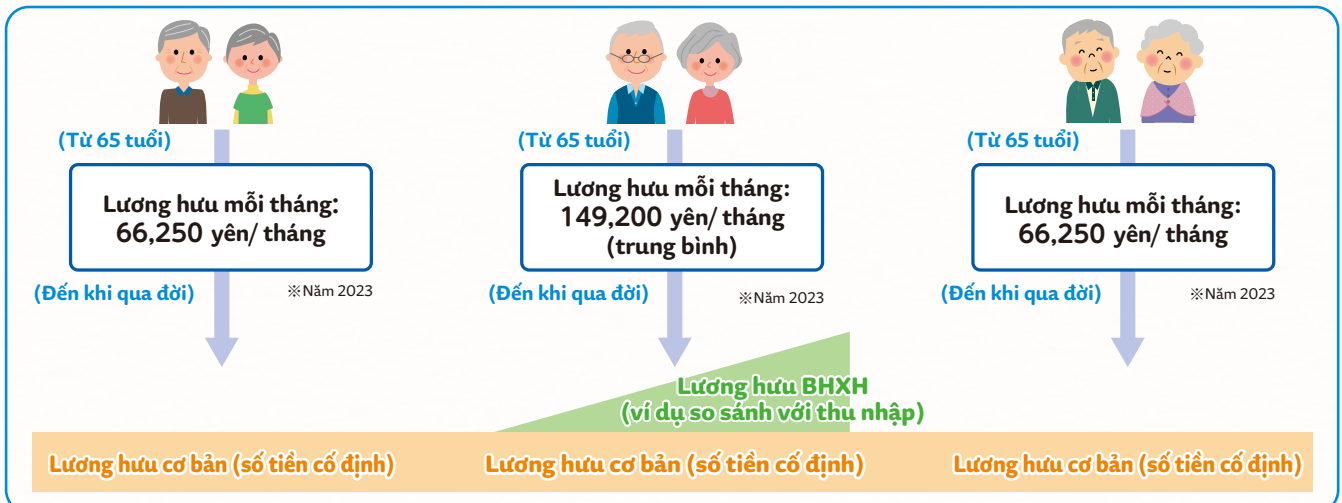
(Từ 65 tuổi)

Lương hưu mỗi tháng: 66,250 yên/ tháng

(Đến khi qua đời)

※Năm 2023

(Từ 65 tuổi)

Lương hưu mỗi tháng: 149,200 yên/ tháng (trung bình)

(Đến khi qua đời)

※Năm 2023

(Từ 65 tuổi)

Lương hưu mỗi tháng: 66,250 yên/ tháng

(Đến khi qua đời)

※Năm 2023

Lương hưu BHXH (ví dụ so sánh với thu nhập)

Lương hưu cơ bản (số tiền cố định)

Lương hưu cơ bản (số tiền cố định)

Lương hưu cơ bản (số tiền cố định)